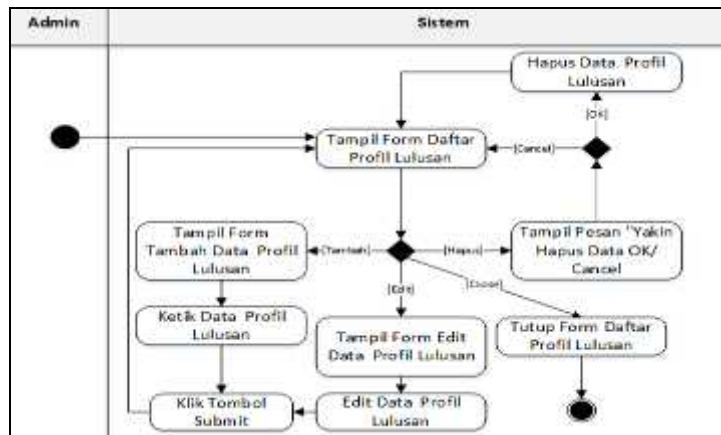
| Admin | Sistem |
|---|---|

Hapus Data Profil Lulusan

[Ok]

Tampil Form Daftar Profil Lulusan

[Cancel]

Tampil Form Tambah Data Profil Lulusan

[Tambah]

[Hapus]

Tampil Pesan 'Yakin Hapus Data OK/ Cancel

[Edit]

[Close]

Ketik Data Profil Lulusan

Tampil Form Edit Data Profil Lulusan

Tutup Form Daftar Profil Lulusan

Klik Tombol Submit

Edit Data Profil Lulusan